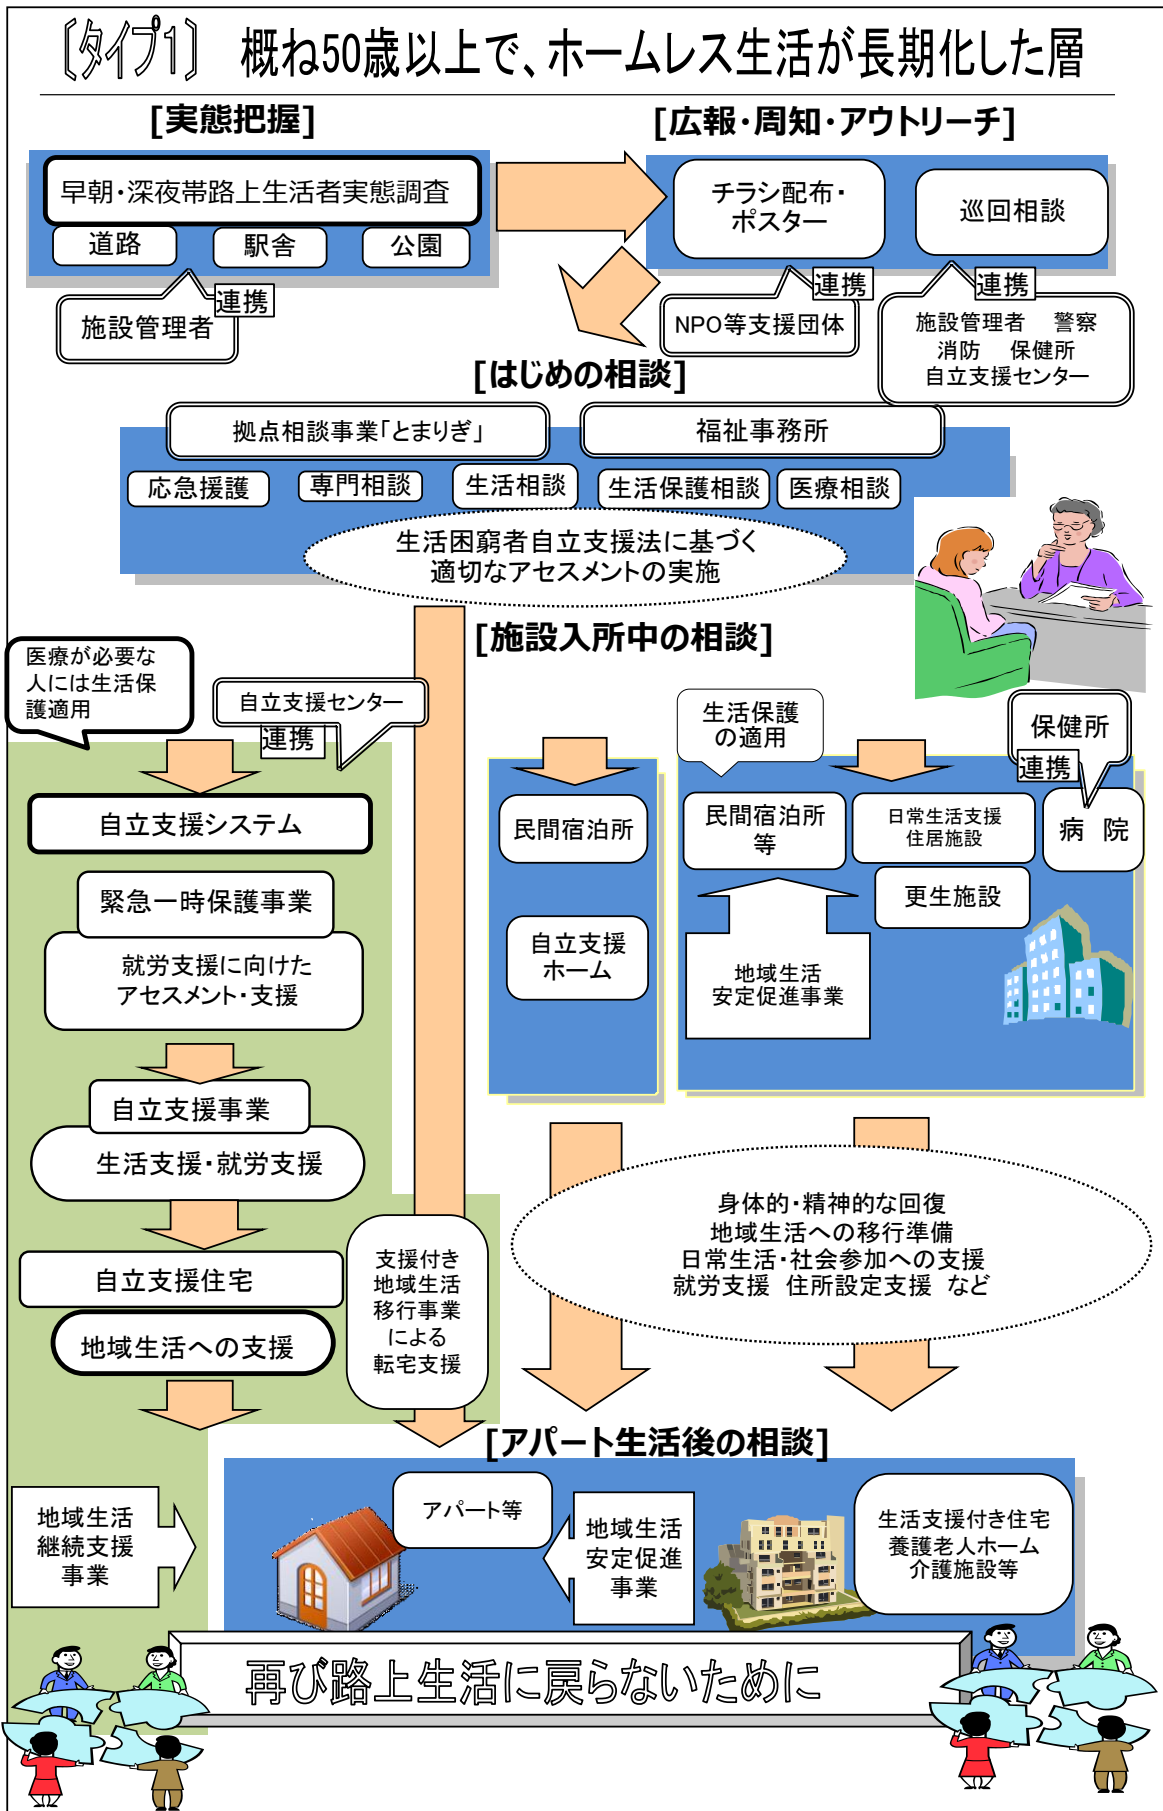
〔タイプ1〕 概ね50歳以上で、ホームレス生活が長期化した層

[実態把握]

早朝・深夜帯路上生活者実態調査

道路 駅舎 公園

連携

施設管理者

[広報・周知・アウトリーチ]

チラシ配布・ポスター

巡回相談

連携

NPO等支援団体

連携

施設管理者 警察
消防 保健所
自立支援センター

[はじめの相談]

拠点相談事業「とまりぎ」

福祉事務所

応急援護 専門相談 生活相談 生活保護相談 医療相談

生活困窮者自立支援法に基づく
適切なアセスメントの実施

[施設入所中の相談]

医療が必要な人には生活保護適用

自立支援センター

連携

自立支援システム

緊急一時保護事業

就労支援に向けたアセスメント・支援

自立支援事業

生活支援・就労支援

自立支援住宅

地域生活への支援

支援付き地域生活移行事業による転宅支援

生活保護の適用

保健所

連携

民間宿泊所

自立支援ホーム

民間宿泊所等

日常生活支援住居施設

病 院

更生施設

地域生活安定促進事業

身体的・精神的な回復
地域生活への移行準備
日常生活・社会参加への支援
就労支援 住所設定支援 など

[アパート生活後の相談]

地域生活継続支援事業

アパート等

地域生活安定促進事業

生活支援付き住宅
養護老人ホーム
介護施設等

再び路上生活に戻らないために